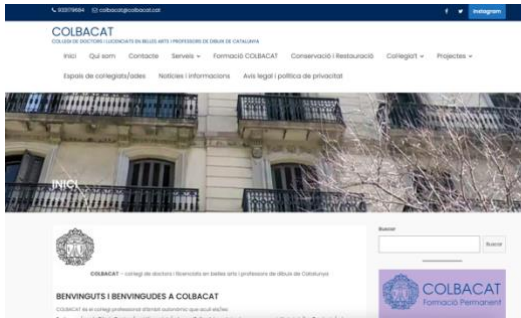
933079684 colbacat@colbacat.cat

Instagram

COLBACAT
COL·LEGI DE DOCTORS I LLICENCIATS EN BELLES ARTS I PROFESSORS DE DIBUIX DE CATALUNYA

Inici Qui som Contacte Serveis Formació COLBACAT Conservació i Restauració Col·legia't Projectes

Espais de col·legiats/ades Notícies i informacions Avís legal i política de privacitat

INICI

Buscar

Buscar

COLBACAT – col·legi de doctors i llicenciats en belles arts i professors de dibuix de Catalunya

BENVINGUTS I BENVINGUDES A COLBACAT

COLBACAT és el col·legi professional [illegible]

COLBACAT
Formació Permanent